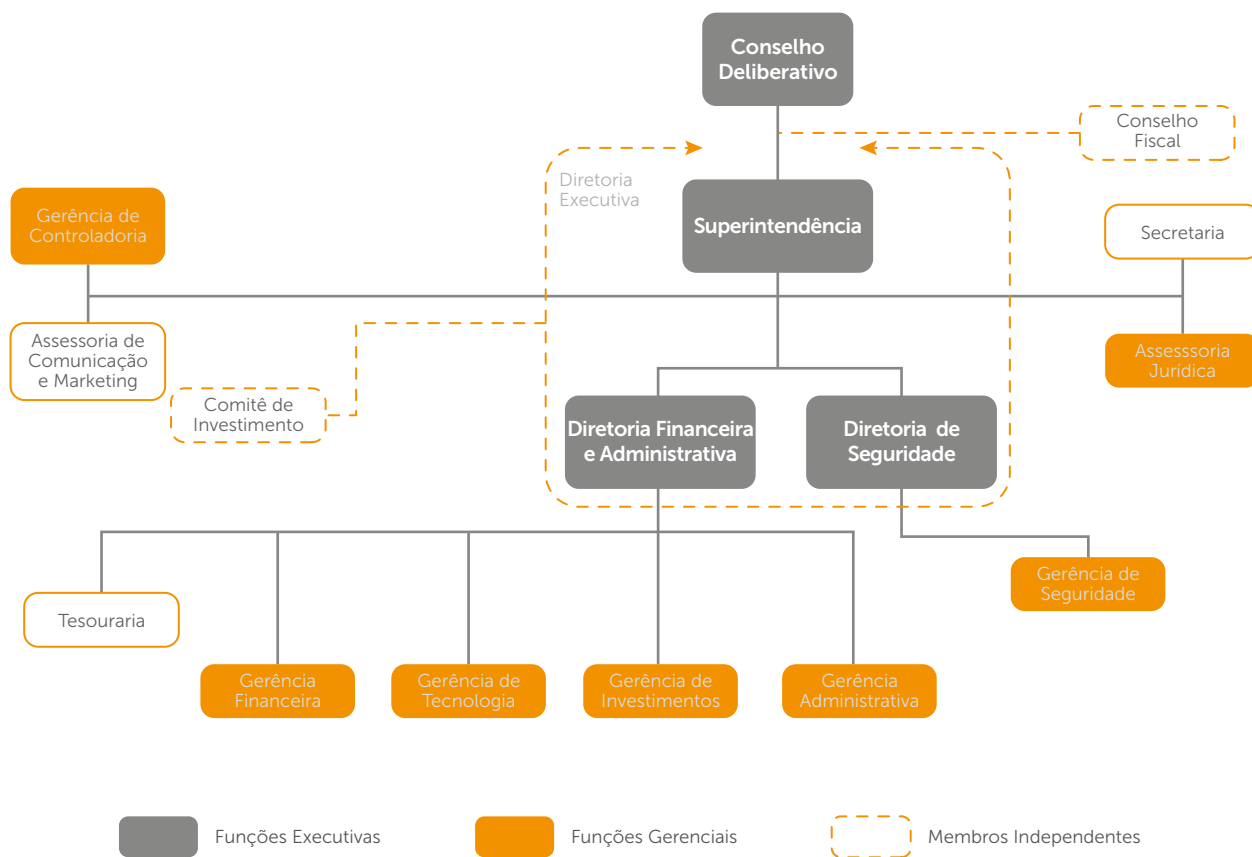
Conselho Deliberativo

Conselho Fiscal

Diretoria Executiva

Gerência de Controladoria

Superintendência

Secretaria

Assessoria de Comunicação e Marketing

Assesssoria Jurídica

Comitê de Investimento

Diretoria Financeira e Administrativa

Diretoria de Seguridade

Gerência de Seguridade

Tesouraria

Gerência Financeira

Gerência de Tecnologia

Gerência de Investimentos

Gerência Administrativa

Funções Executivas

Funções Gerenciais

Membros Independentes